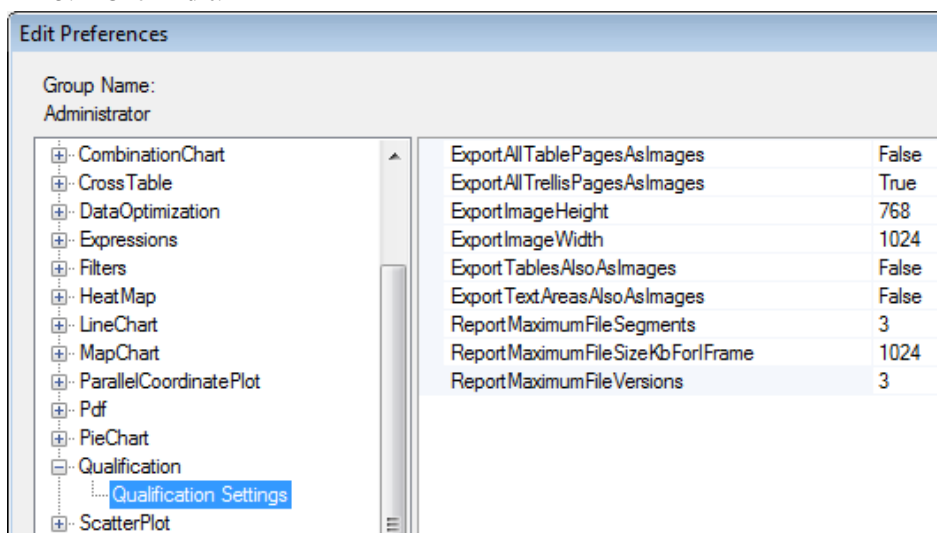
Edit Preferences

Group Name:
Administrator

CombinationChart
CrossTable
DataOptimization
Expressions
Filters
HeatMap
LineChart
MapChart
ParallelCoordinatePlot
Pdf
PieChart
Qualification
Qualification Settings
ScatterPlot

| | |
|---|---|
| ExportAllTablePagesAsImages | False |
| ExportAllTrellisPagesAsImages | True |
| ExportImageHeight | 768 |
| ExportImageWidth | 1024 |
| ExportTablesAlsoAsImages | False |
| ExportTextAreasAlsoAsImages | False |
| ReportMaximumFileSegments | 3 |
| ReportMaximumFileSizeKbForIFrame | 1024 |
| ReportMaximumFileVersions | 3 |